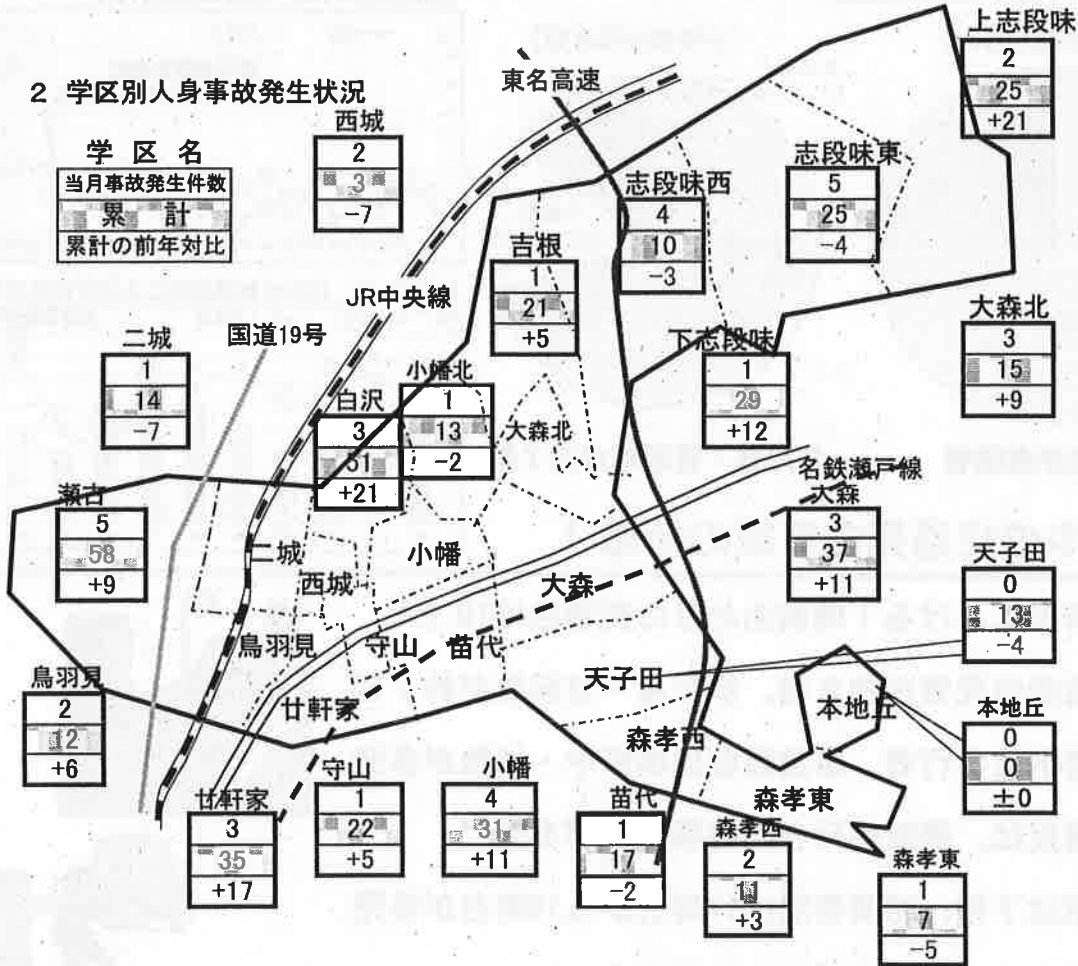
2 学区別人身事故発生状況

| 学区名 |
|---|
| 当月事故発生件数 |
| 累計 |
| 累計の前年対比 |

東名高速

JR中央線

国道19号

名鉄瀬戸線

| 上志段味 |
|---|
| 2 |
| 25 |
| +21 |

| 西城 |
|---|
| 2 |
| 3 |
| -7 |

| 志段味東 |
|---|
| 5 |
| 25 |
| -4 |

| 志段味西 |
|---|
| 4 |
| 10 |
| -3 |

| 吉根 |
|---|
| 1 |
| 21 |
| +5 |

| 大森北 |
|---|
| 3 |
| 15 |
| +9 |

| 二城 |
|---|
| 1 |
| 14 |
| -7 |

| 下志段味 |
|---|
| 1 |
| 29 |
| +12 |

| 小幡北 |
|---|
| 1 |
| 13 |
| -2 |

| 白沢 |
|---|
| 3 |
| 31 |
| +21 |

| 瀬古 |
|---|
| 5 |
| 58 |
| +9 |

| 大森 |
|---|
| 3 |
| 37 |
| +11 |

| 天子田 |
|---|
| 0 |
| 13 |
| -4 |

| 鳥羽見 |
|---|
| 2 |
| 12 |
| +6 |

| 本地丘 |
|---|
| 0 |
| 0 |
| ±0 |

| 廿軒家 |
|---|
| 3 |
| 35 |
| +17 |

| 守山 |
|---|
| 1 |
| 22 |
| +5 |

| 小幡 |
|---|
| 4 |
| 31 |
| +11 |

| 苗代 |
|---|
| 1 |
| 17 |
| -2 |

| 森孝西 |
|---|
| 2 |
| 11 |
| +3 |

| 森孝東 |
|---|
| 1 |
| 7 |
| -5 |

大森北 二城 西城 小幡 大森 鳥羽見 守山 苗代 天子田 本地丘 廿軒家 森孝西 森孝東